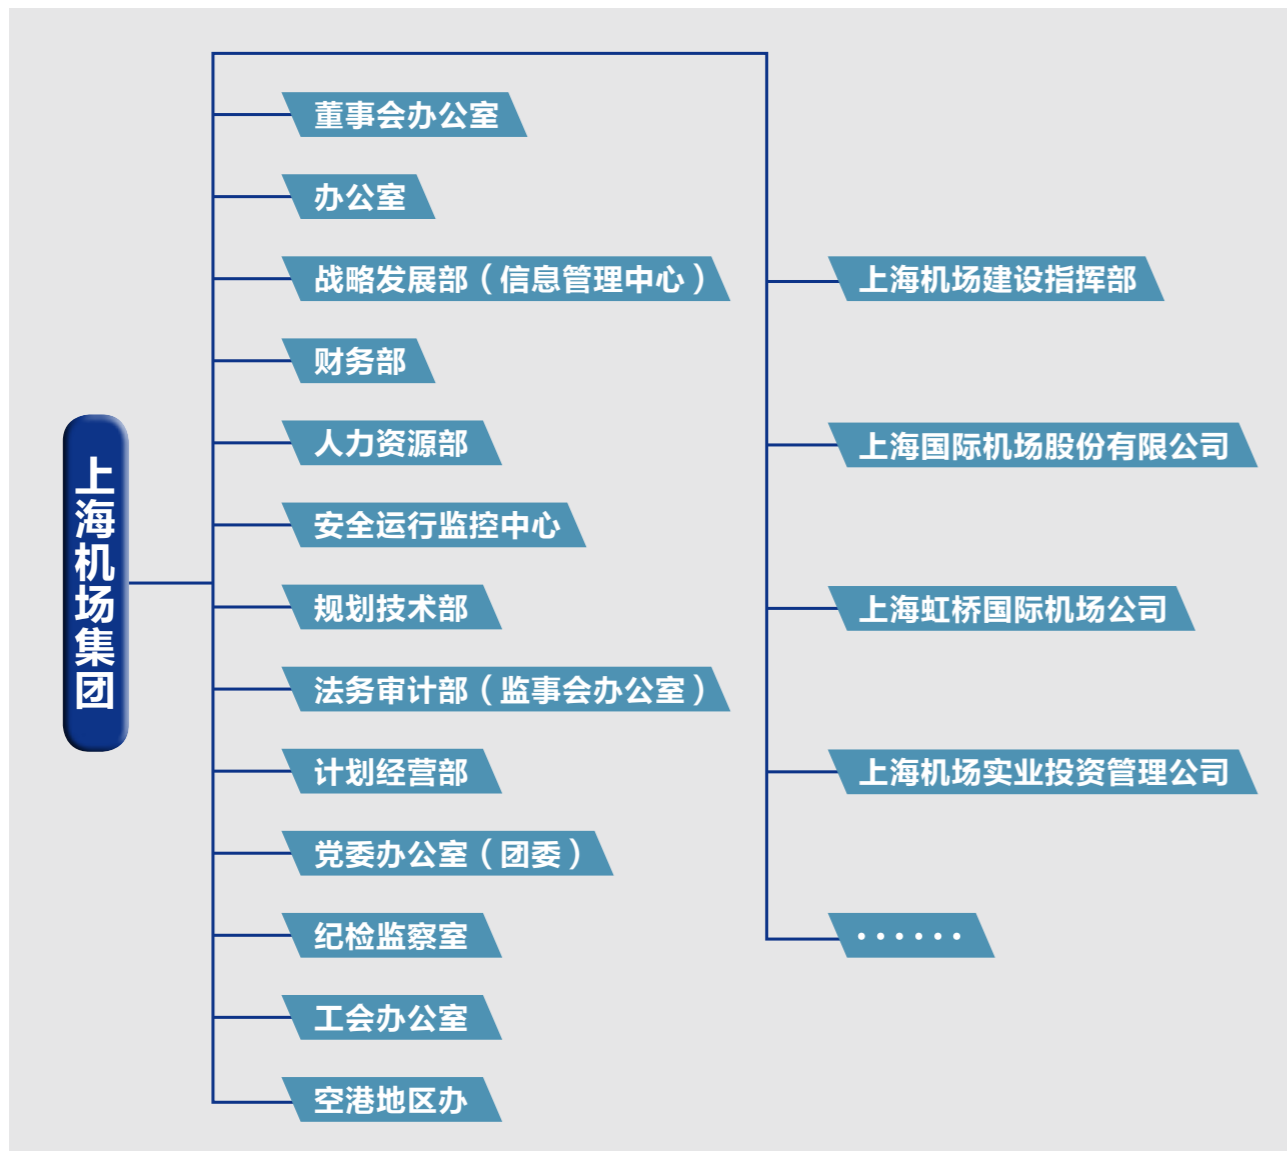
上海机场集团

董事会办公室

办公室

战略发展部（信息管理中心）

财务部

人力资源部

安全运行监控中心

规划技术部

法务审计部（监事会办公室）

计划经营部

党委办公室（团委）

纪检监察室

工会办公室

空港地区办

上海机场建设指挥部

上海国际机场股份有限公司

上海虹桥国际机场公司

上海机场实业投资管理公司

……